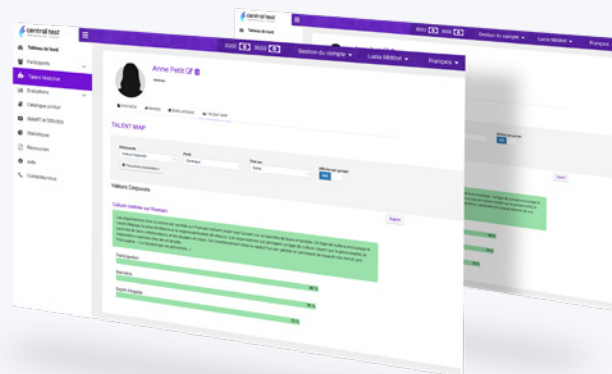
central test

Tableau de bord
Participants
Talent Matcher
Évaluations
Catalogue produit
Benefit & Entretiens
Statistiques
Ressources
Aide
Contactez-nous

8000 3650
Gestion du compte
Lucia Mitibel
Français

Anne Petit
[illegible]

Informations
Résultats
Entretien
Talent Matcher

TALENT MAP

Référentiel
Poste
Filtrer par
Afficher les groupes

Valeurs Corporate

Culture centrée sur l'humain
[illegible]

Exporter

Participation
Bienveillance
Esprit d'équipe

96 %
76 %
75 %

central test
Tableau de bord
8000 3650
Gestion du compte
Lucia Mitibel
Français